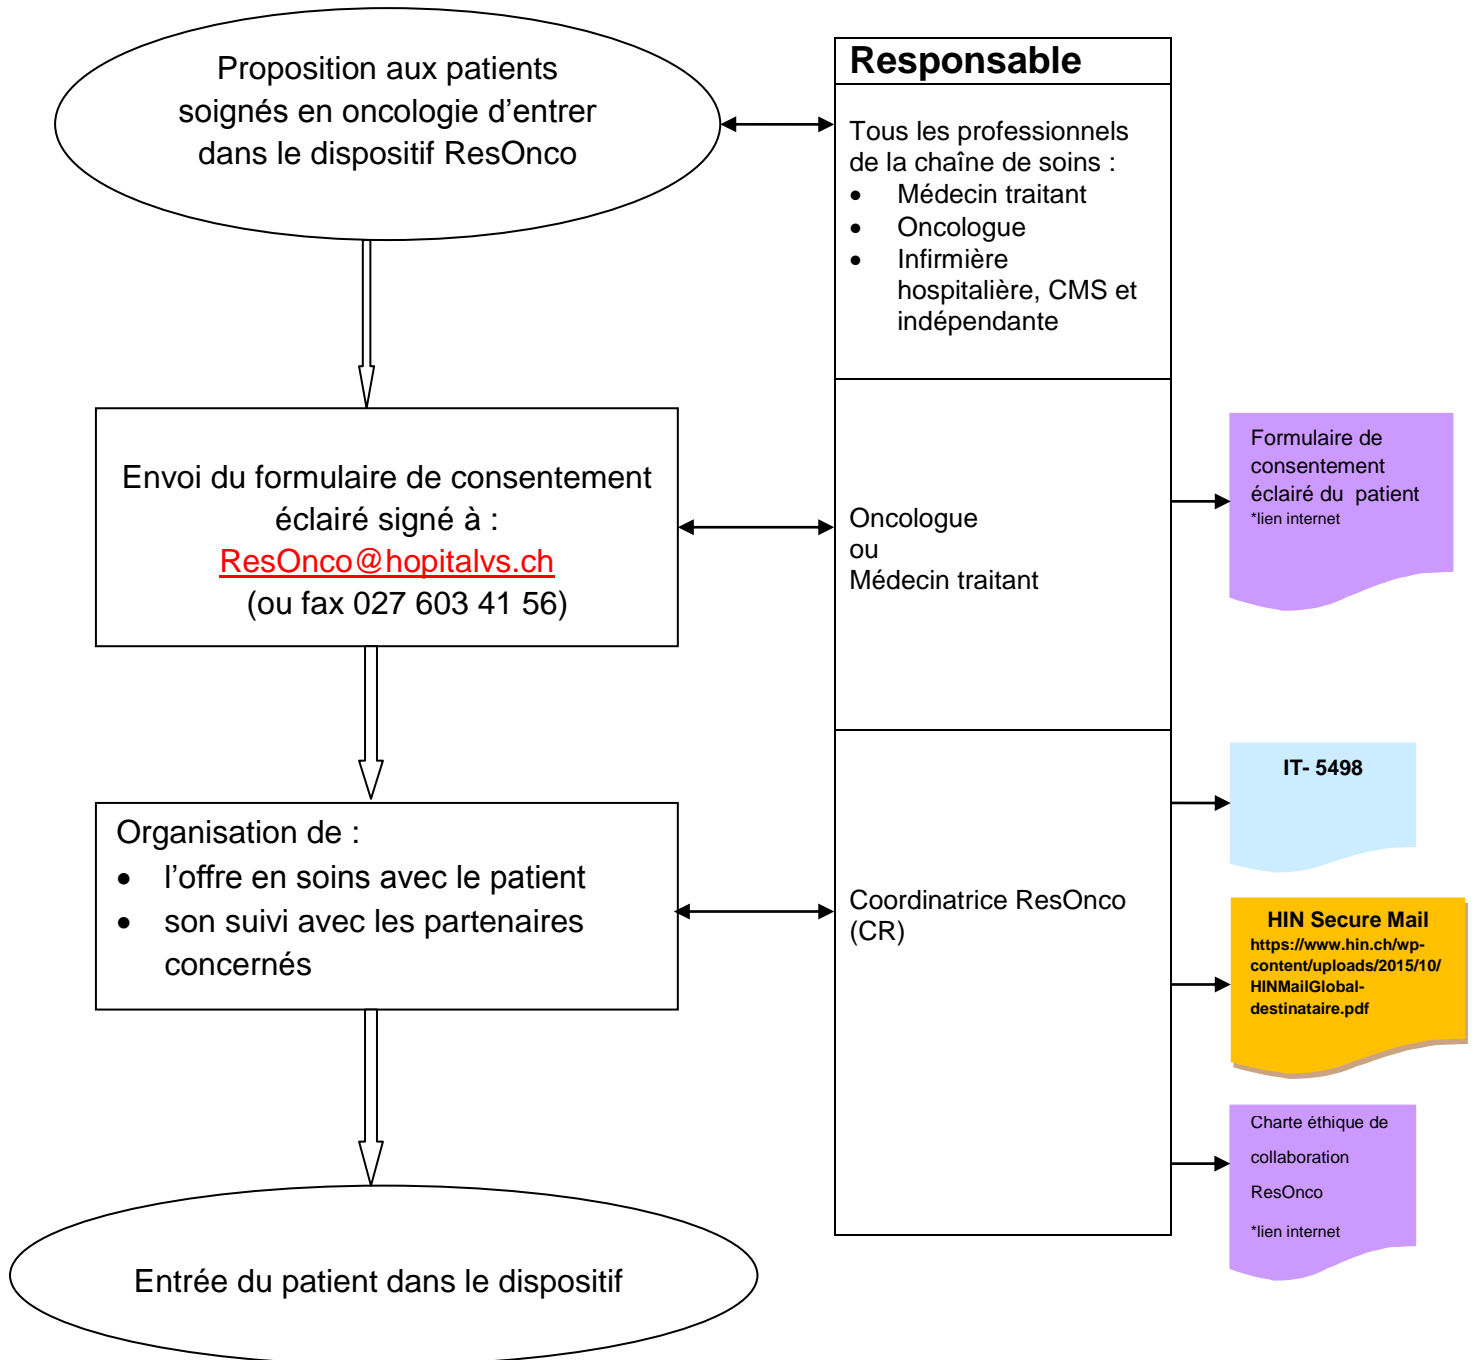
Proposition aux patients soignés en oncologie d'entrer dans le dispositif ResOnco

Responsable

Tous les professionnels de la chaîne de soins :
- Médecin traitant
- Oncologue
- Infirmière hospitalière, CMS et indépendante

Envoi du formulaire de consentement éclairé signé à :
ResOnco@hopitalvs.ch
(ou fax 027 603 41 56)

Oncologue
ou
Médecin traitant

Formulaire de consentement éclairé du patient
*lien internet

Organisation de :
- l'offre en soins avec le patient
- son suivi avec les partenaires concernés

Coordinatrice ResOnco (CR)

IT- 5498

HIN Secure Mail
https://www.hin.ch/wp-content/uploads/2015/10/HINMailGlobal-destinataire.pdf

Charte éthique de collaboration ResOnco
*lien internet

Entrée du patient dans le dispositif